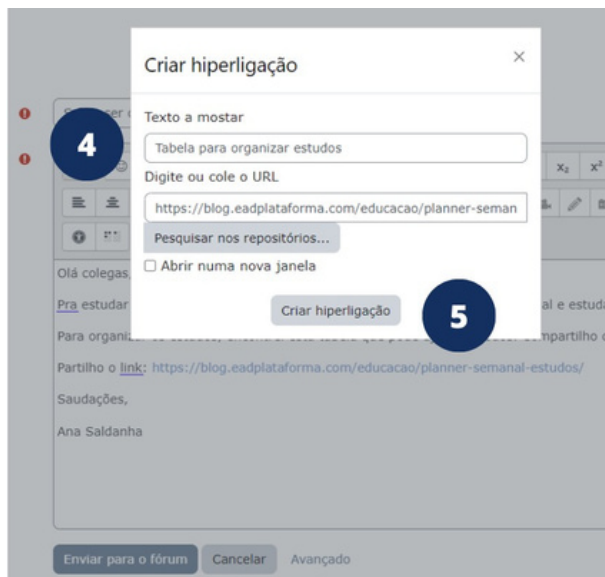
Criar hiperligação

×

Texto a mostar

Tabela para organizar estudos

Digite ou cole o URL

https://blog.eadplataforma.com/educacao/planner-seman

Pesquisar nos repositórios...

Abrir numa nova janela

Criar hiperligação

4

5

$x_2$ $x^2$

Olá colegas,

Pra estudar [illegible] al e estuda

Para organizar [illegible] ompartilho c

Partilho o link: https://blog.eadplataforma.com/educacao/planner-semanal-estudos/

Saudações,

Ana Saldanha

Enviar para o fórum

Cancelar

Avançado